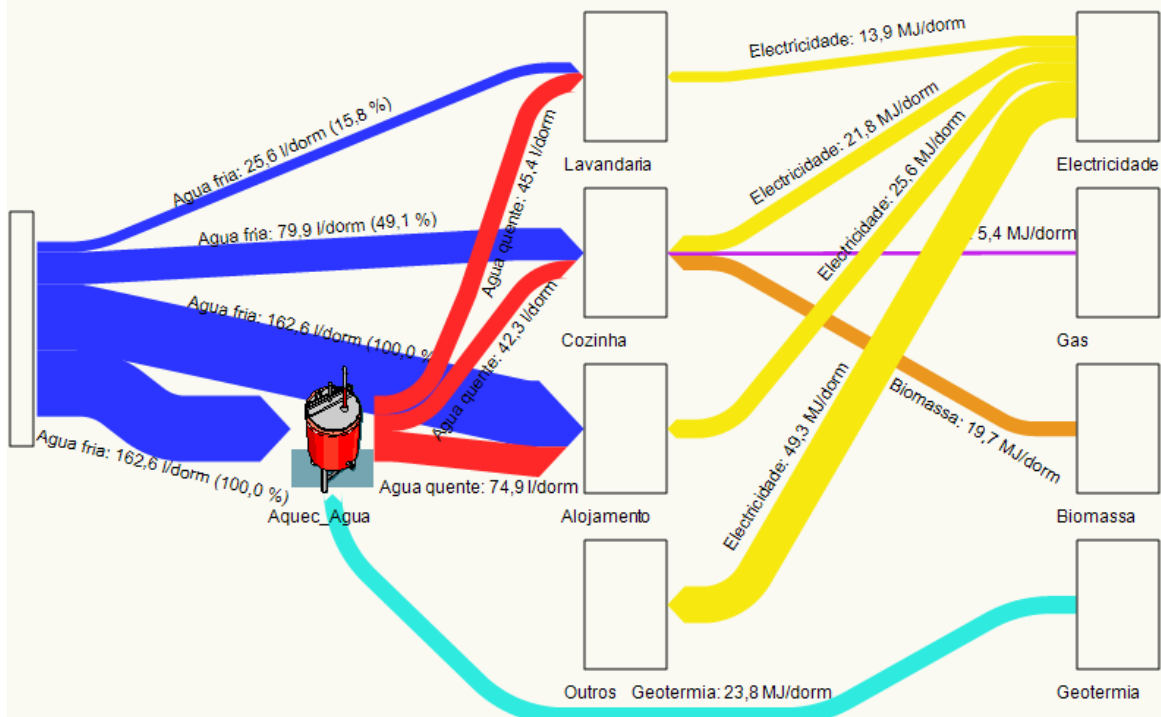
Electricidade: 13,9 MJ/dorm

Electricidade: 21,8 MJ/dorm

Electricidade: 25,6 MJ/dorm

5,4 MJ/dorm

Lavandaria

Electricidade

Agua fria: 25,6 l/dorm (15,8 %)

Agua fria: 79,9 l/dorm (49,1 %)

Agua quente: 45,4 l/dorm

Agua quente: 42,3 l/dorm

Agua fria: 162,6 l/dorm (100,0 %)

Cozinha

Gas

Biomassa: 19,7 MJ/dorm

Electricidade: 49,3 MJ/dorm

Agua fria: 162,6 l/dorm (100,0 %)

Agua quente: 74,9 l/dorm

Aquec_Agua

Alojamento

Biomassa

Outros

Geotermia: 23,8 MJ/dorm

Geotermia